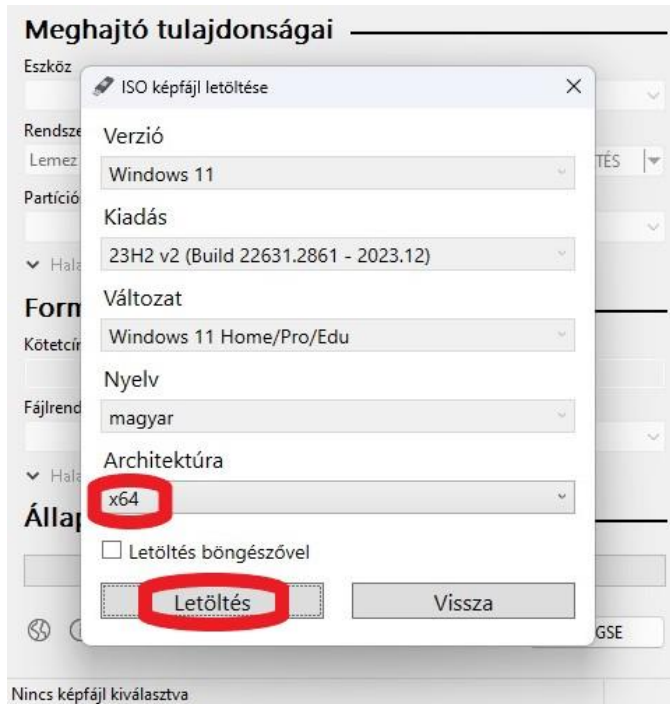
Meghajtó tulajdonságai

Eszköz

Rendsze

Lemez

TÉS

Partíció

Hala

Form

Kötetcí

Fájlrend

Hala

Állap

GSE

ISO képfájl letöltése

Verzió

Windows 11

Kiadás

23H2 v2 (Build 22631.2861 - 2023.12)

Változat

Windows 11 Home/Pro/Edu

Nyelv

magyar

Architektúra

x64

Letöltés böngészővel

Letöltés

Vissza

Nincs képfájl kiválasztva